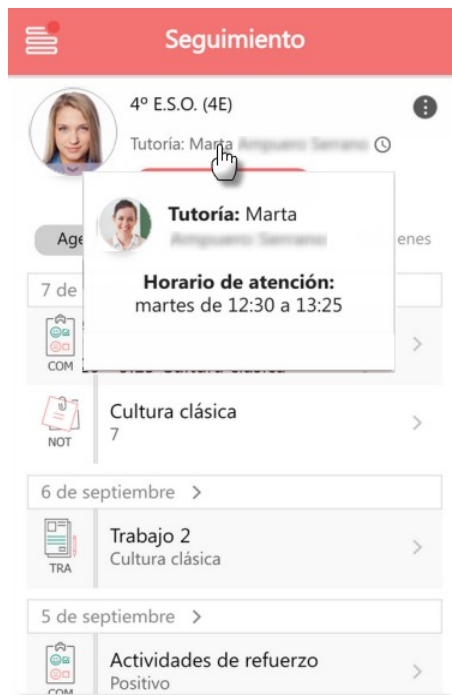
Seguimiento

4º E.S.O. (4E)

Tutoría: Marta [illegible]

Tutoría: Marta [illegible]

Horario de atención:
martes de 12:30 a 13:25

Age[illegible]

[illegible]enes

7 de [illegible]

COM

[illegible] Cultura clásica

NOT

Cultura clásica
7

6 de septiembre >

TRA

Trabajo 2
Cultura clásica

5 de septiembre >

COM

Actividades de refuerzo
Positivo